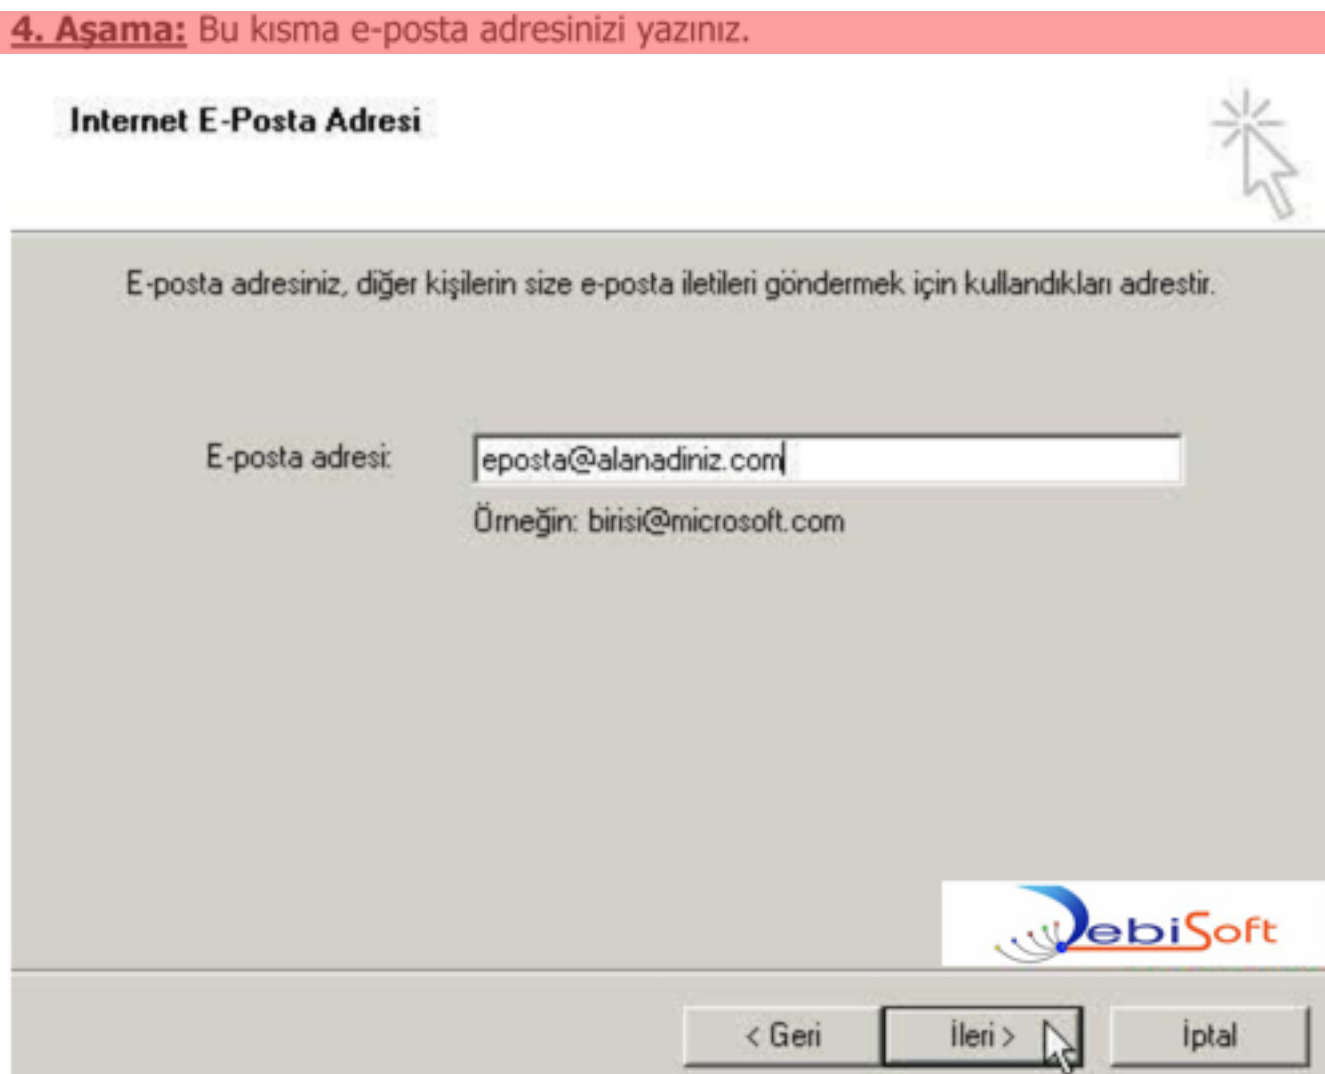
4. Aşama: Bu kısma e-posta adresinizi yazınız.

Internet E-Posta Adresi

E-posta adresiniz, diğer kişilerin size e-posta iletileri göndermek için kullandıkları adrestir.

E-posta adresi: eposta@alanadiniz.com

Örneğin: birisi@microsoft.com

DebiSoft

< Geri İleri > İptal